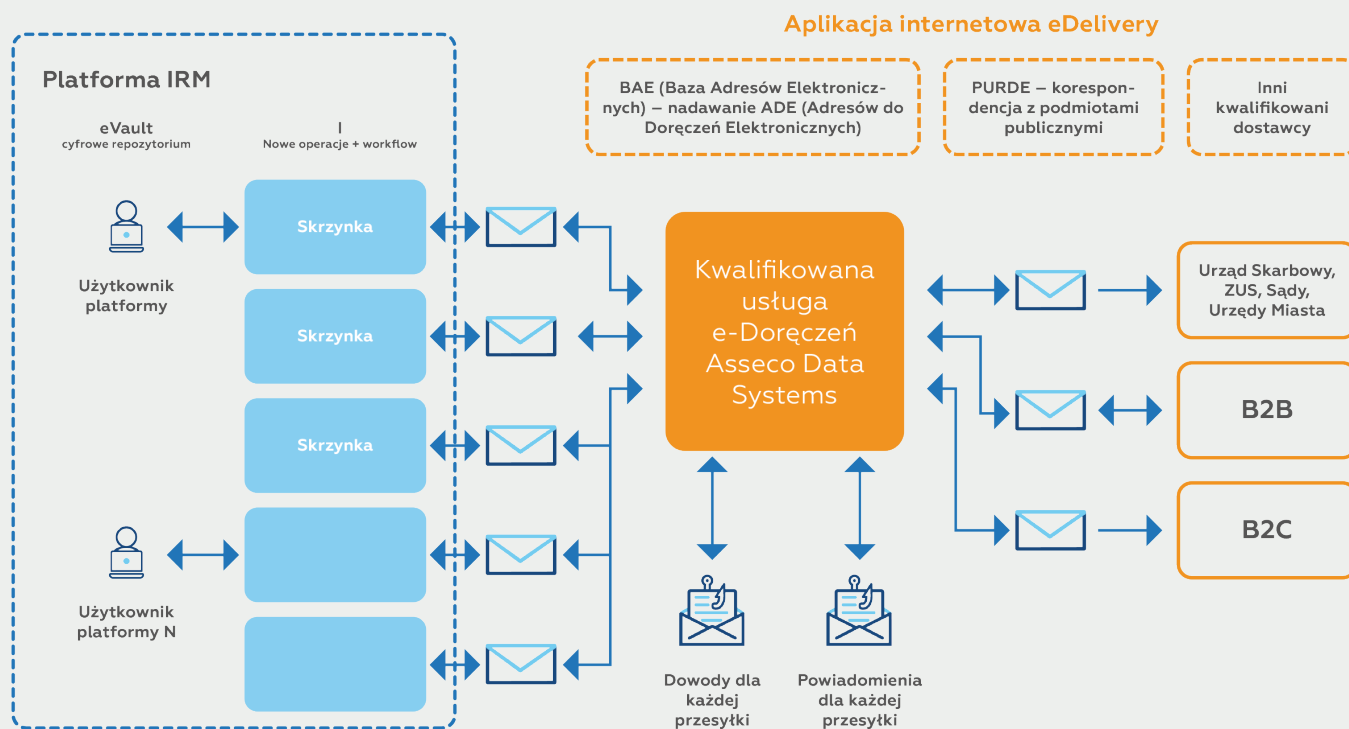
Aplikacja internetowa eDelivery

Platforma IRM

eVault
cyfrowe repozytorium

I
Nowe operacje + workflow

BAE (Baza Adresów Elektronicznych) – nadawanie ADE (Adresów do Doręczeń Elektronicznych)

PURDE – korespondencja z podmiotami publicznymi

Inni kwalifikowani dostawcy

Skrzynka

Skrzynka

Skrzynka

Użytkownik platformy

Użytkownik platformy N

Kwalifikowana usługa e-Doręczeń Asseco Data Systems

Urząd Skarbowy, ZUS, Sądy, Urzędy Miasta

B2B

B2C

Dowody dla każdej przesyłki

Powiadomienia dla każdej przesyłki